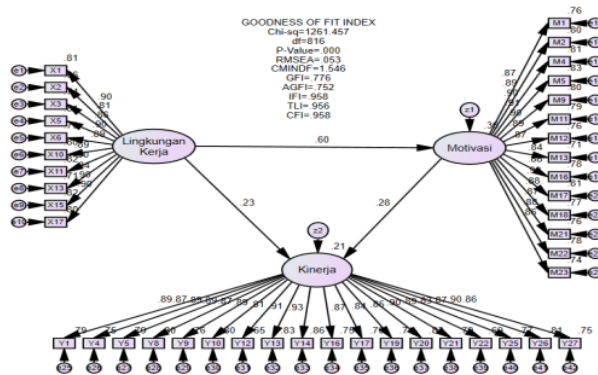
GOODNESS OF FIT INDEX
Chi-sq=1261.457
df=816
P-Value=.000
RMSEA=.053
CMINDF=1.546
GFI=.776
AGFI=.752
IFI=.958
TLI=.956
CFI=.958

.81
e1 X1
e2 X2
e3 X3
e4 X5
e5 X6
e6 X10
e7 X11
e8 X13
e9 X15
e10 X17
.90
.81
.85
.80
Lingkungan Kerja
.60
.23
.28
z1
.39
Motivasi
z2
.21
Kinerja
.76
M1
.80
M2
.81
M4
M5
.80
M9
.79
M11
M12
.71
M13
.78
M16
.81
M17
M18
.77
M21
.76
M22
.78
M23
.74
.87
.89
.89
.84
.86
.88
.88
.85
.86
.89.87.83.89.87.89.81 .91 .93 .87.84.86.90.86.83.87.90.86
.79
.75
.79
.76
.80
.85
.83
.86
.78
.74
.81
.75
Y1 Y4 Y5 Y8 Y9 Y10 Y12 Y13 Y14 Y16 Y17 Y19 Y20 Y21 Y22 Y25 Y26 Y27